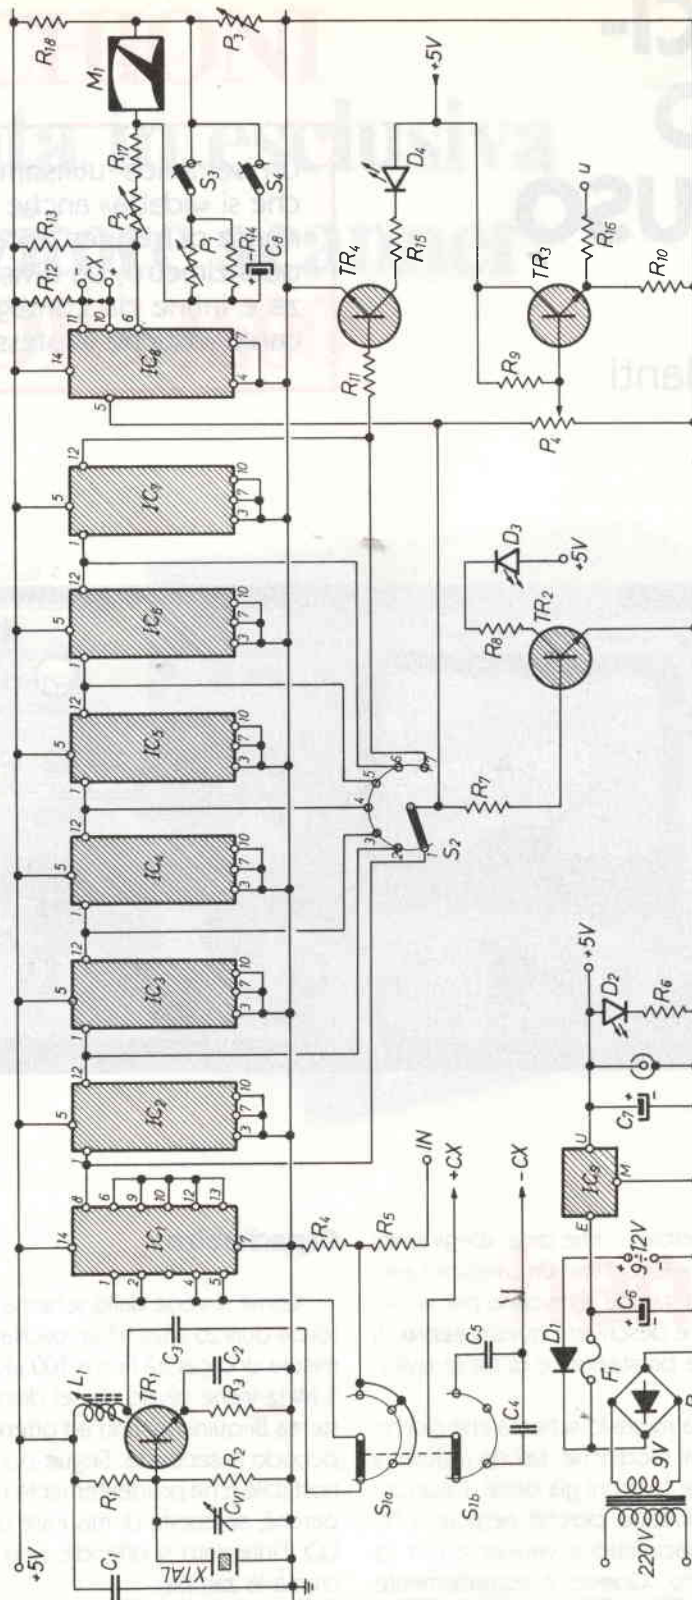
$R_{18}$
$M_1$
$P_3$
$+5V$
$R_{17}$
$S_3$
$S_4$
$D_4$
$u$
$R_{13}$
$P_2$
$P_1$
$R_{14}$
$C_8$
$R_{15}$
$R_{16}$
$R_{12}$
$CX$
$TR_4$
$TR_3$
$R_{10}$
14
11
10
6
$IC_{10}$
4
5
$R_{11}$
$R_9$
$P_4$
12
5
$IC_9$
10
1
3
7
$D_3$
$+5V$
12
5
$IC_8$
10
1
3
7
$R_8$
$TR_2$
12
5
$IC_7$
10
1
3
7
6
5
7
4
$R_7$
3
2
1
$S_2$
12
5
$IC_6$
10
1
3
7
12
5
$IC_5$
10
1
3
7
$+5V$
$D_2$
$R_6$
12
5
$IC_2$
10
1
3
7
$C_7$
$IN$
$+CX$
$-CX$
14
8
6
9
10
12
13
$IC_1$
7
$R_4$
$R_5$
$U$
$IC_9$
$M$
$E$
1
2
4
5
$C_3$
$C_2$
$C_5$
$9\div12V$
$L_1$
$TR_1$
$R_3$
$C_6$
$D_1$
$+5V$
$R_1$
$R_2$
$C_4$
$F_1$
$C_{V1}$
$S_{1a}$
$S_{1b}$
9V
$C_1$
$XTAL$
220V

Il dispositivo; unisamo che si abbia anche ... tempo ... ... di ... ...

lenti

Come si vede dallo schema ... questo tipo di ... ... di ... ... ...